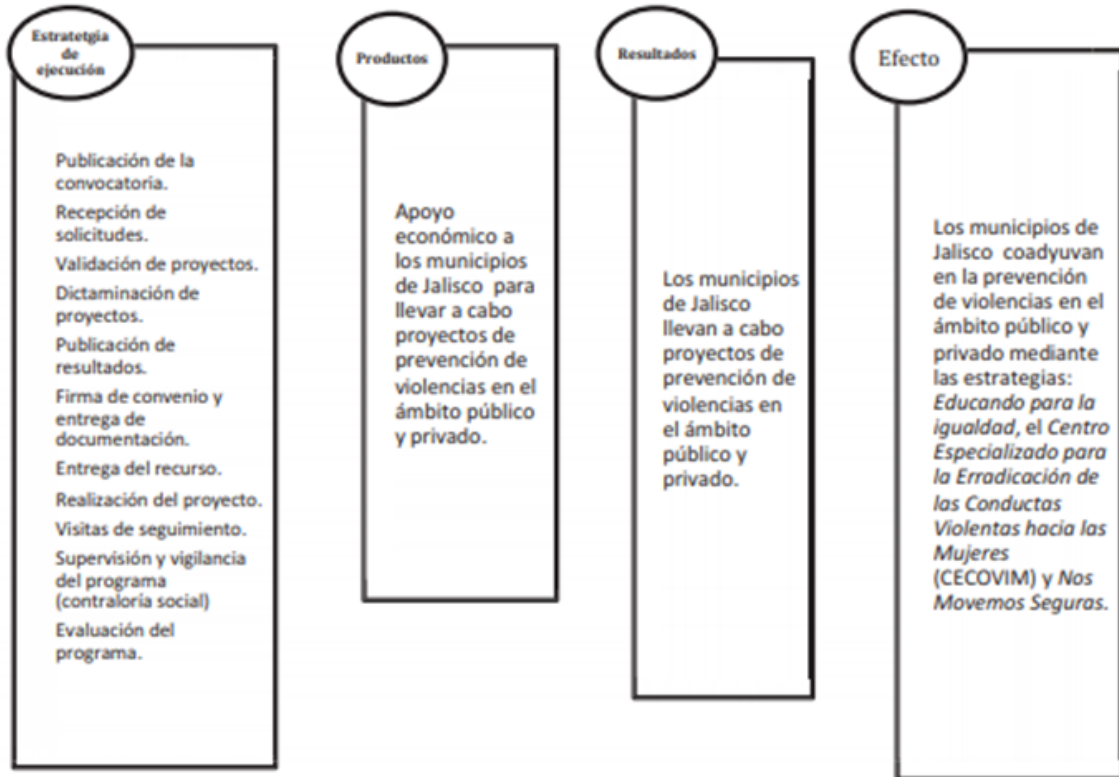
Estratetgia de ejecución

Publicación de la convocatoria.

Recepción de solicitudes.

Validación de proyectos.

Dictaminación de proyectos.

Publicación de resultados.

Firma de convenio y entrega de documentación.

Entrega del recurso.

Realización del proyecto.

Visitas de seguimiento.

Supervisión y vigilancia del programa (contraloría social)

Evaluación del programa.

Productos

Apoyo económico a los municipios de Jalisco para llevar a cabo proyectos de prevención de violencias en el ámbito público y privado.

Resultados

Los municipios de Jalisco llevan a cabo proyectos de prevención de violencias en el ámbito público y privado.

Efecto

Los municipios de Jalisco coadyuvan en la prevención de violencias en el ámbito público y privado mediante las estrategias: *Educando para la igualdad*, el *Centro Especializado para la Erradicación de las Conductas Violentas hacia las Mujeres* (CECOVIM) y *Nos Movemos Seguras*.